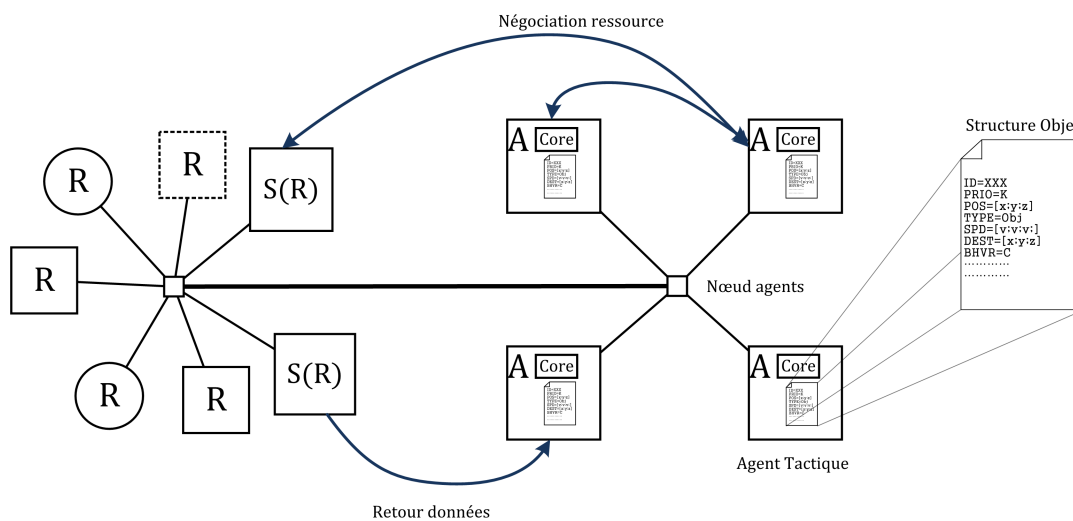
Négociation ressource

Structure Obje

R

R

S(R)

A Core

A Core

ID=XXX
PRIO=K
POS=[x:y:z]
TYPE=Obj
SPD=[v:v:v:]
DEST=[x:y:z]
BHVR=C
…………
…………

R

Nœud agents

R

R

S(R)

A Core

A Core

Agent Tactique

Retour données